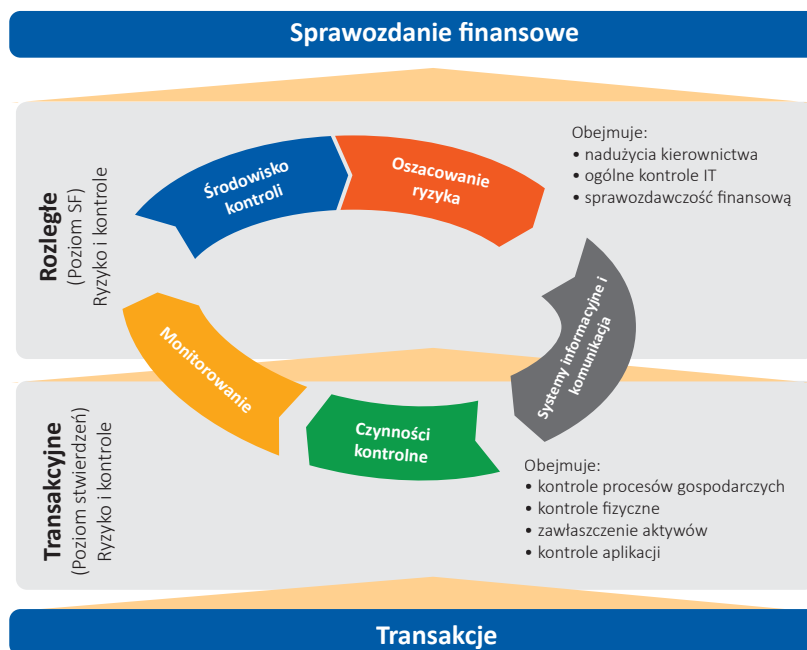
Sprawozdanie finansowe

Rozległe
(Poziom SF)
Ryzyko i kontrole

Środowisko kontroli

Oszacowanie ryzyka

Obejmuje:
• nadużycia kierownictwa
• ogólne kontrole IT
• sprawozdawczość finansową

Systemy informacyjne i komunikacja

Monitorowanie

Czynności kontrolne

Transakcyjne
(Poziom stwierdzeń)
Ryzyko i kontrole

Obejmuje:
• kontrole procesów gospodarczych
• kontrole fizyczne
• zawłaszczenie aktywów
• kontrole aplikacji

Transakcje